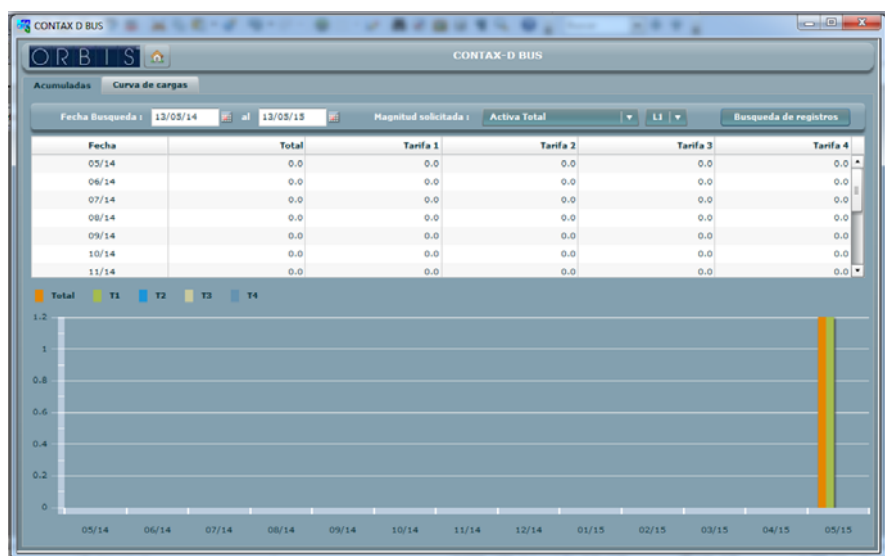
CONTAX D BUS

ORBIS

CONTAX-D BUS

Acumuladas | Curva de cargas

Fecha Busqueda : 13/05/14 al 13/05/15 Magnitud solicitada : Activa Total L1 Busqueda de registros

| Fecha | Total | Tarifa 1 | Tarifa 2 | Tarifa 3 | Tarifa 4 |
|---|---|---|---|---|---|
| 05/14 | 0.0 | 0.0 | 0.0 | 0.0 | 0.0 |
| 06/14 | 0.0 | 0.0 | 0.0 | 0.0 | 0.0 |
| 07/14 | 0.0 | 0.0 | 0.0 | 0.0 | 0.0 |
| 08/14 | 0.0 | 0.0 | 0.0 | 0.0 | 0.0 |
| 09/14 | 0.0 | 0.0 | 0.0 | 0.0 | 0.0 |
| 10/14 | 0.0 | 0.0 | 0.0 | 0.0 | 0.0 |
| 11/14 | 0.0 | 0.0 | 0.0 | 0.0 | 0.0 |

Total T1 T2 T3 T4

1.2
1
0.8
0.6
0.4
0.2
0

05/14 06/14 07/14 08/14 09/14 10/14 11/14 12/14 01/15 02/15 03/15 04/15 05/15